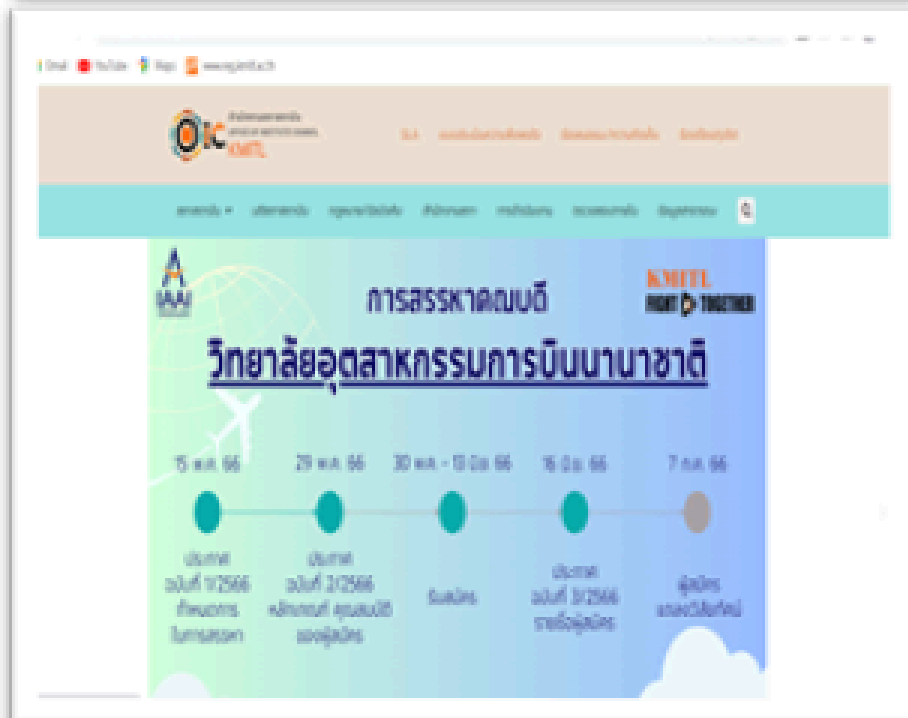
Gmail YouTube Maps www.reg.kmitl.ac.th

OIC KMITL

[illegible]

IAAI

การสรรหาคณบดี

KMITL FIGHT TOGETHER

วิทยาลัยอุตสาหกรรมการบินนานาชาติ

15 พ.ค. 66

29 พ.ค. 66

30 พ.ค. - 13 มิ.ย. 66

16 มิ.ย. 66

7 ก.ค. 66

ประกาศ ฉบับที่ 1/2566 กำหนดการในการสรรหา

ประกาศ ฉบับที่ 2/2566 หลักเกณฑ์ คุณสมบัติของผู้สมัคร

รับสมัคร

ประกาศ ฉบับที่ 3/2566 รายชื่อผู้สมัคร

ผู้สมัครแสดงวิสัยทัศน์